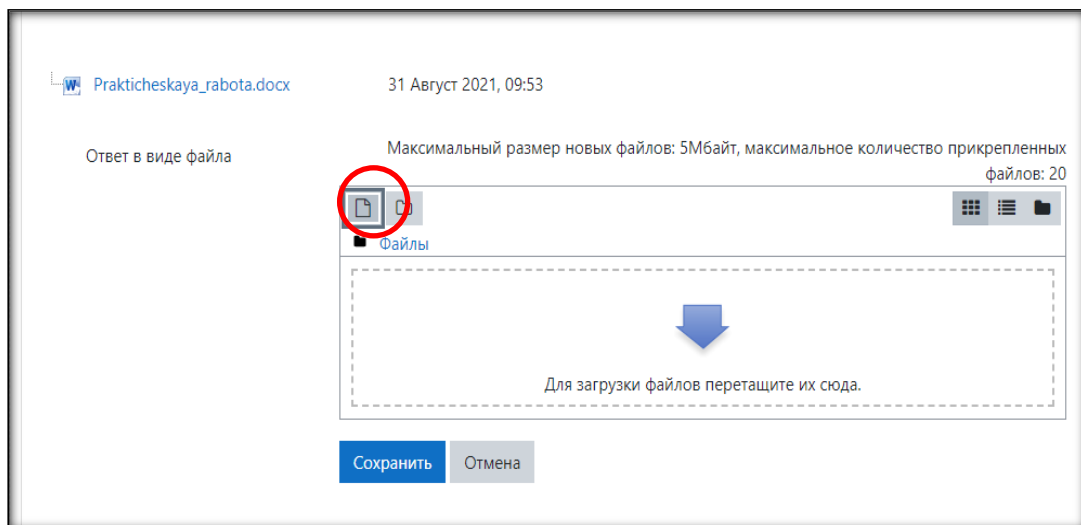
Prakticheskaya_rabota.docx

31 Август 2021, 09:53

Ответ в виде файла

Максимальный размер новых файлов: 5Мбайт, максимальное количество прикрепленных файлов: 20

Файлы

Для загрузки файлов перетащите их сюда.

Сохранить

Отмена